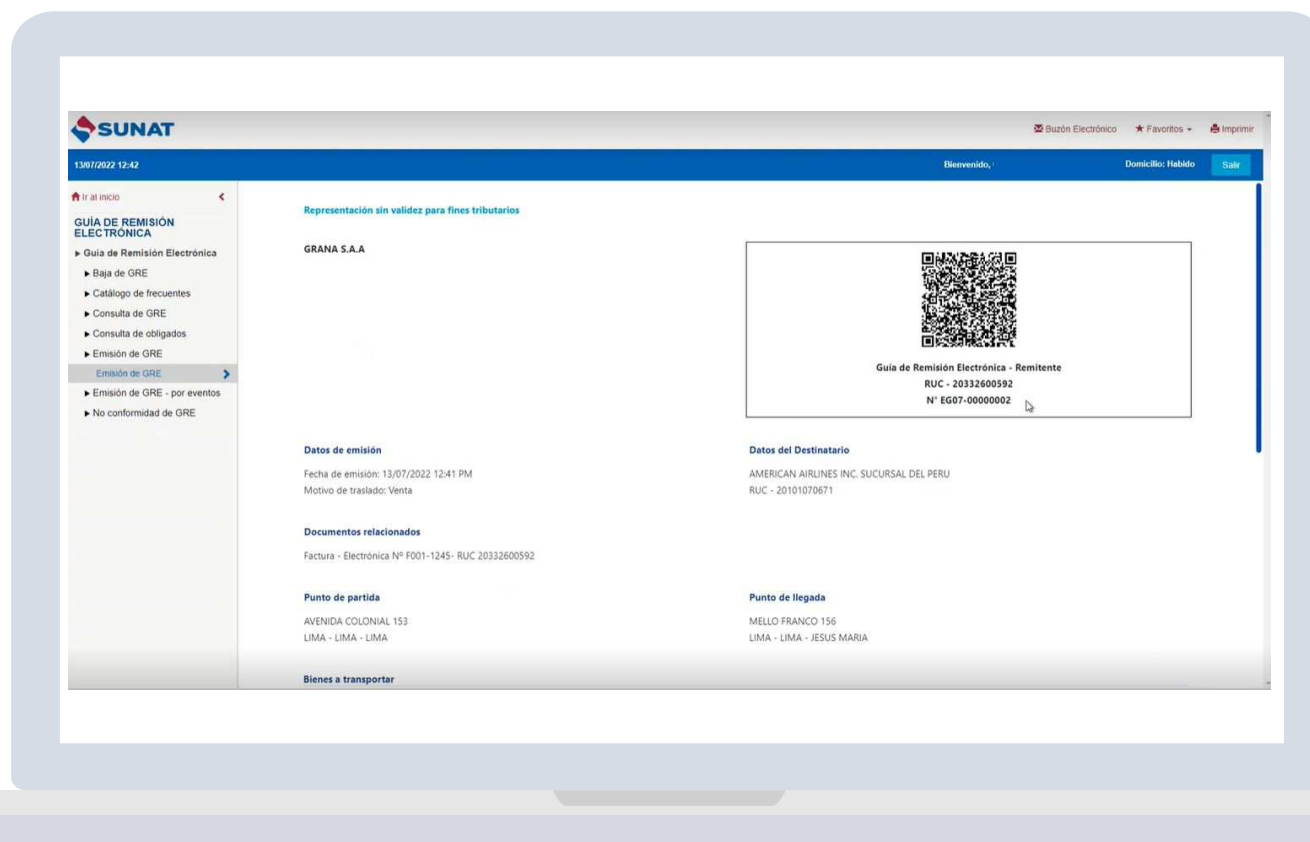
SUNAT

Buzón Electrónico ★ Favoritos Imprimir

13/07/2022 12:42

Bienvenido,

Domicilio: Habido Salir

Ir al inicio

GUÍA DE REMISIÓN ELECTRÓNICA

▸ Guía de Remisión Electrónica
▸ Baja de GRE
▸ Catálogo de frecuentes
▸ Consulta de GRE
▸ Consulta de obligados
▸ Emisión de GRE
Emisión de GRE
▸ Emisión de GRE - por eventos
▸ No conformidad de GRE

Representación sin validez para fines tributarios

GRANA S.A.A

Guía de Remisión Electrónica - Remitente
RUC - 20332600592
N° EG07-00000002

Datos de emisión

Fecha de emisión: 13/07/2022 12:41 PM
Motivo de traslado: Venta

Datos del Destinatario

AMERICAN AIRLINES INC. SUCURSAL DEL PERU
RUC - 20101070671

Documentos relacionados

Factura - Electrónica Nº F001-1245- RUC 20332600592

Punto de partida

AVENIDA COLONIAL 153
LIMA - LIMA - LIMA

Punto de llegada

MELLO FRANCO 156
LIMA - LIMA - JESUS MARIA

Bienes a transportar